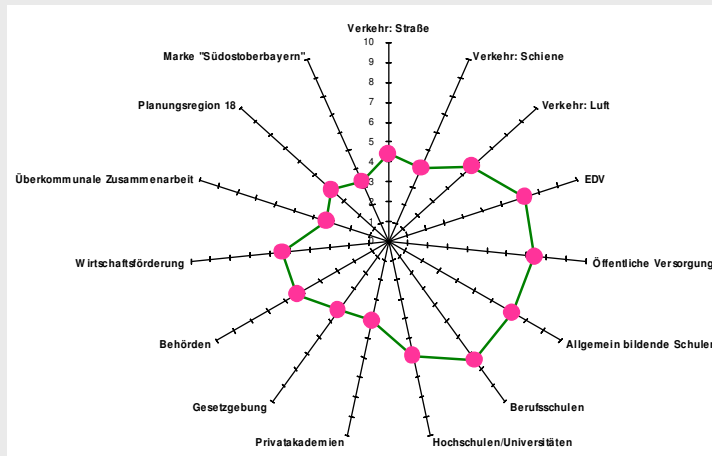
Verkehr: Straße
10
9
8
7
6
5
4
3
2
1
0
Verkehr: Schiene
Verkehr: Luft
EDV
Öffentliche Versorgung
Allgemein bildende Schulen
Berufsschulen
Hochschulen/Universitäten
Privatakademien
Gesetzgebung
Behörden
Wirtschaftsförderung
Überkommunale Zusammenarbeit
Planungsregion 18
Marke "Südostoberbayern"